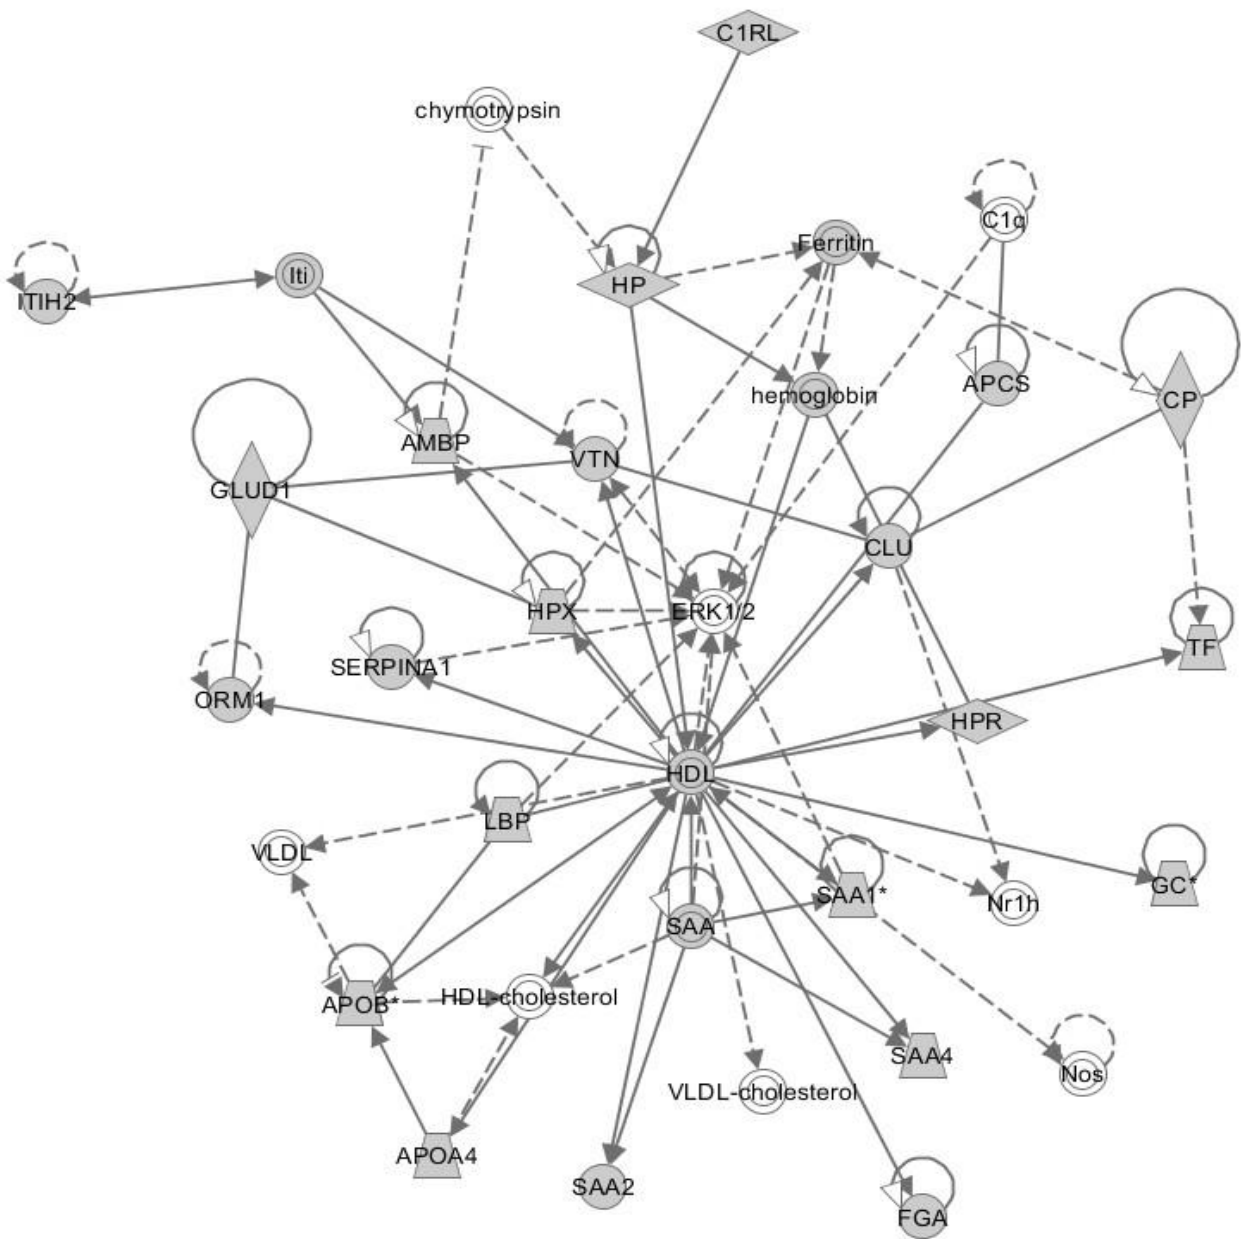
C1RL
chymotrypsin
C1q
ITIH2
Iti
HP
Ferritin
hemoglobin
APCS
CP
AMBP
VTN
GLUD1
CLU
HPX
ERK1/2
SERPINA1
TF
ORM1
HPR
HDL
LBP
VLDL
GC*
SAA1*
Nr1h
SAA
APOB*
HDL-cholesterol
SAA4
Nos
VLDL-cholesterol
APOA4
SAA2
FGA